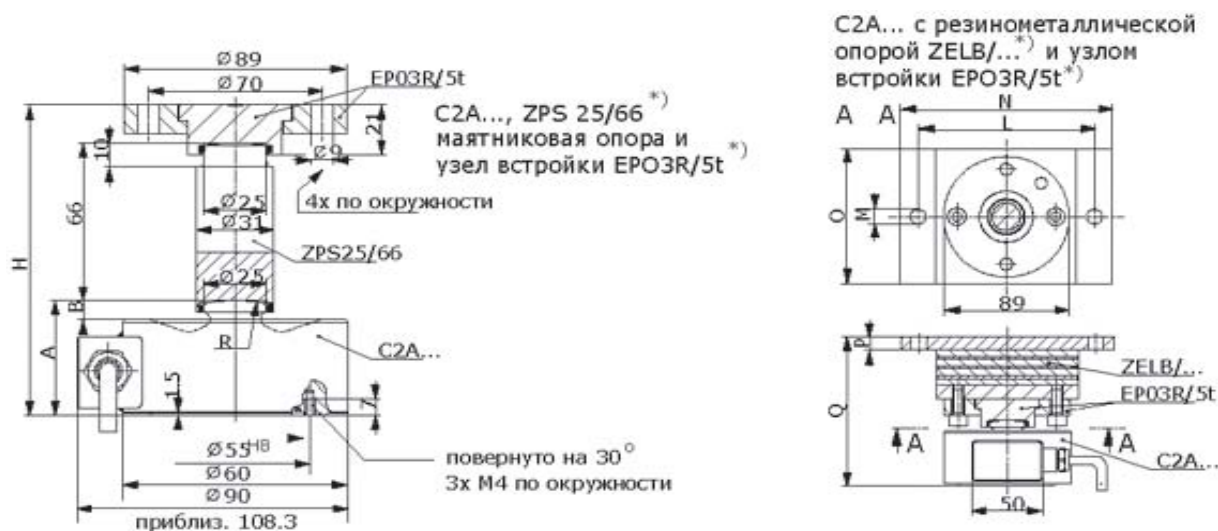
C2A... с резинометаллической опорой ZELB/...*) и узлом встройки EPO3R/5t*)

Ø89
Ø70
EP03R/5t
C2A..., ZPS 25/66*) маятниковая опора и узел встройки EPO3R/5t*)
21
10
Ø9
4x по окружности
66
H
Ø25
Ø31
ZPS25/66
Ø25
B
A
R
C2A...
1.5
Z
Ø55$^{H8}$
Ø60
Ø90
приблиз. 108.3
повернуто на 30°
3x M4 по окружности

A A
N
L
O
M
89
P
ZELB/...
EP03R/5t
Q
A
A
C2A...
50